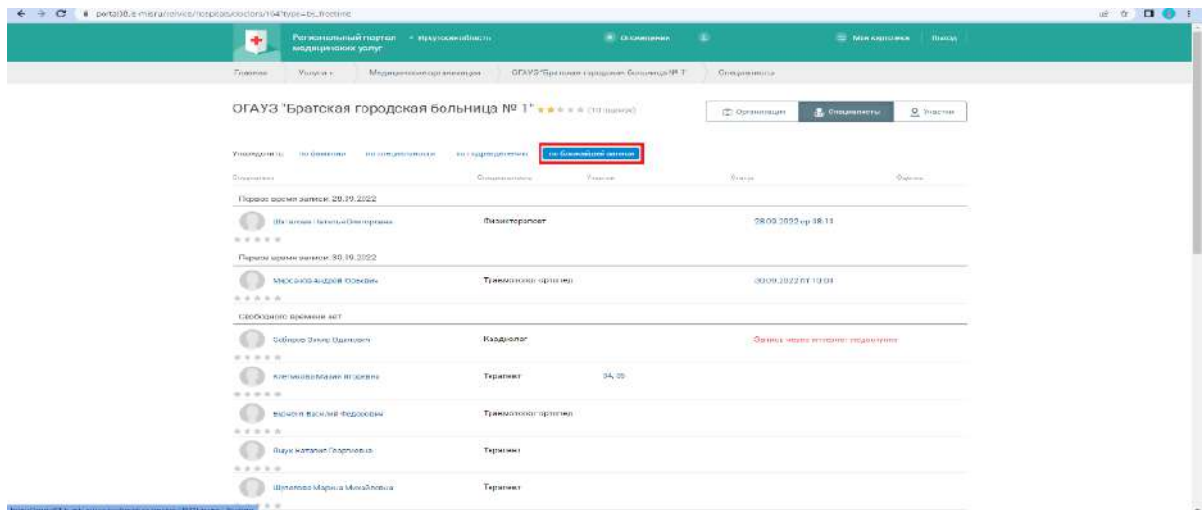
Региональный портал медицинских услуг

Иркутская область

Оповещения

Моя карточка

Выход

Главная

Услуги

Медицинские организации

ОГАУЗ "Братская городская больница № 1"

Специалисты

ОГАУЗ "Братская городская больница № 1" (10 оценок)

Организация

Специалисты

Участки

Упорядочить: по фамилии по специальности по подразделению по ближайшей записи

Специалист

Специальность

Участок

Статус

Оценка

Первое время записи: 28.09.2022

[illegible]

Физиотерапевт

28.09.2022 ср 08:11

Первое время записи: 30.09.2022

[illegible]

Травматолог-ортопед

30.09.2022 пт 10:01

Свободного времени нет

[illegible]

Кардиолог

Запись через интернет недоступна

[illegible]

Терапевт

34, 35

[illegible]

Травматолог-ортопед

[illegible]

Терапевт

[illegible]

Терапевт